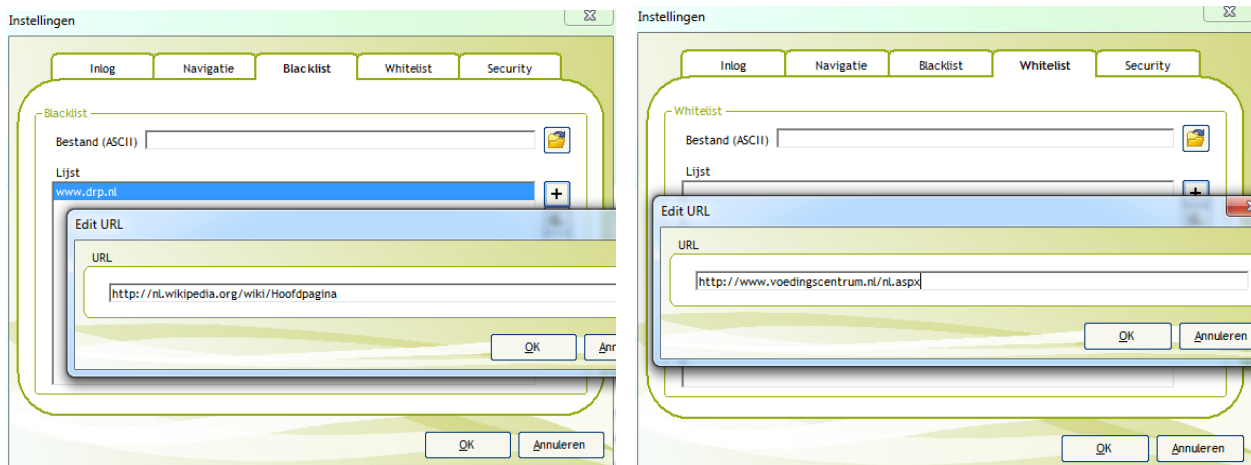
Instellingen

Inlog | Navigatie | Blacklist | Whitelist | Security

Blacklist

Bestand (ASCII)

Lijst

www.drp.nl

+

Edit URL

URL

http://nl.wikipedia.org/wiki/Hoofdpagina

OK

Ann

OK

Annuleren

Instellingen

Inlog | Navigatie | Blacklist | Whitelist | Security

Whitelist

Bestand (ASCII)

Lijst

+

Edit URL

URL

http://www.voedingscentrum.nl/nl.aspx

OK

Annuleren

OK

Annuleren